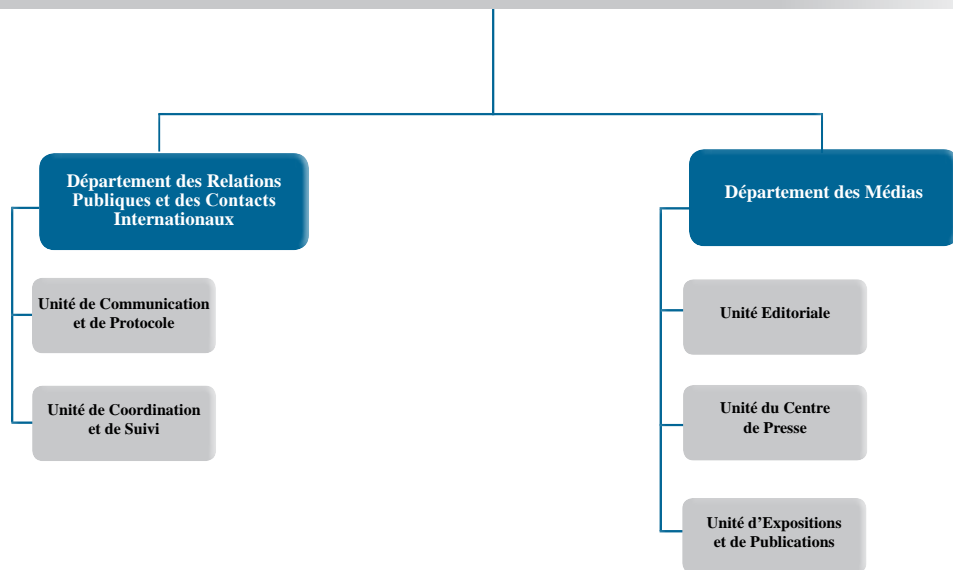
Département des Relations Publiques et des Contacts Internationaux

Unité de Communication et de Protocole

Unité de Coordination et de Suivi

Département des Médias

Unité Editoriale

Unité du Centre de Presse

Unité d'Expositions et de Publications